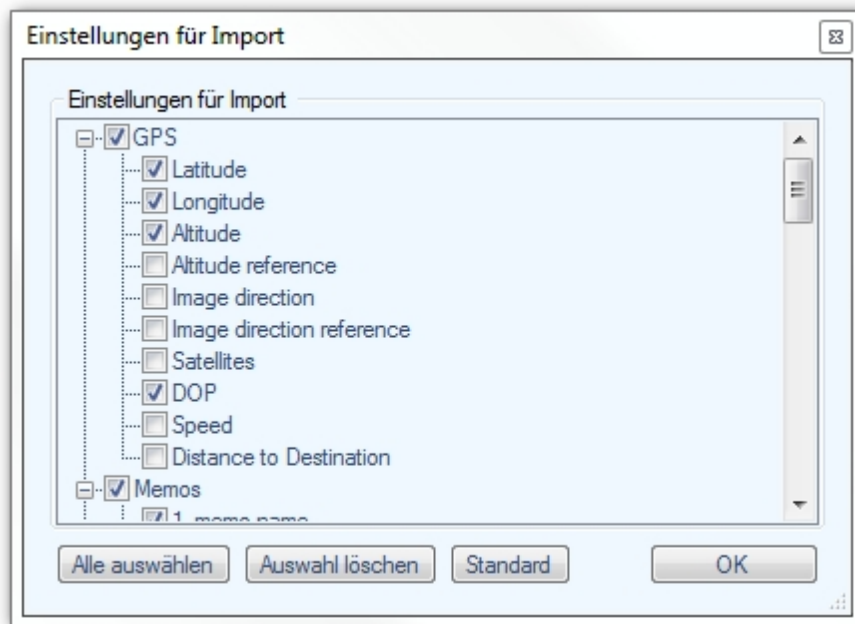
Einstellungen für Import

Einstellungen für Import

GPS
Latitude
Longitude
Altitude
Altitude reference
Image direction
Image direction reference
Satellites
DOP
Speed
Distance to Destination
Memos
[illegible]

Alle auswählen
Auswahl löschen
Standard
OK